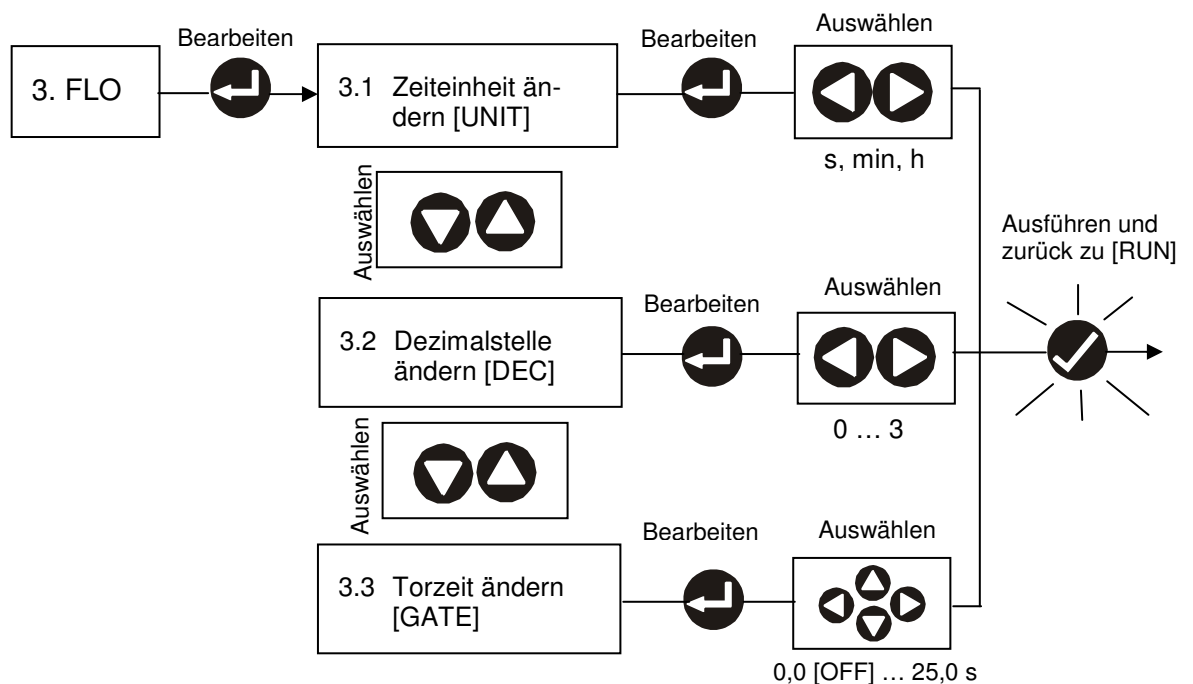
3. FLO

Bearbeiten

3.1 Zeiteinheit ändern [UNIT]

Bearbeiten

Auswählen

s, min, h

Auswählen

Ausführen und zurück zu [RUN]

3.2 Dezimalstelle ändern [DEC]

Bearbeiten

Auswählen

0 … 3

Auswählen

3.3 Torzeit ändern [GATE]

Bearbeiten

Auswählen

0,0 [OFF] … 25,0 s